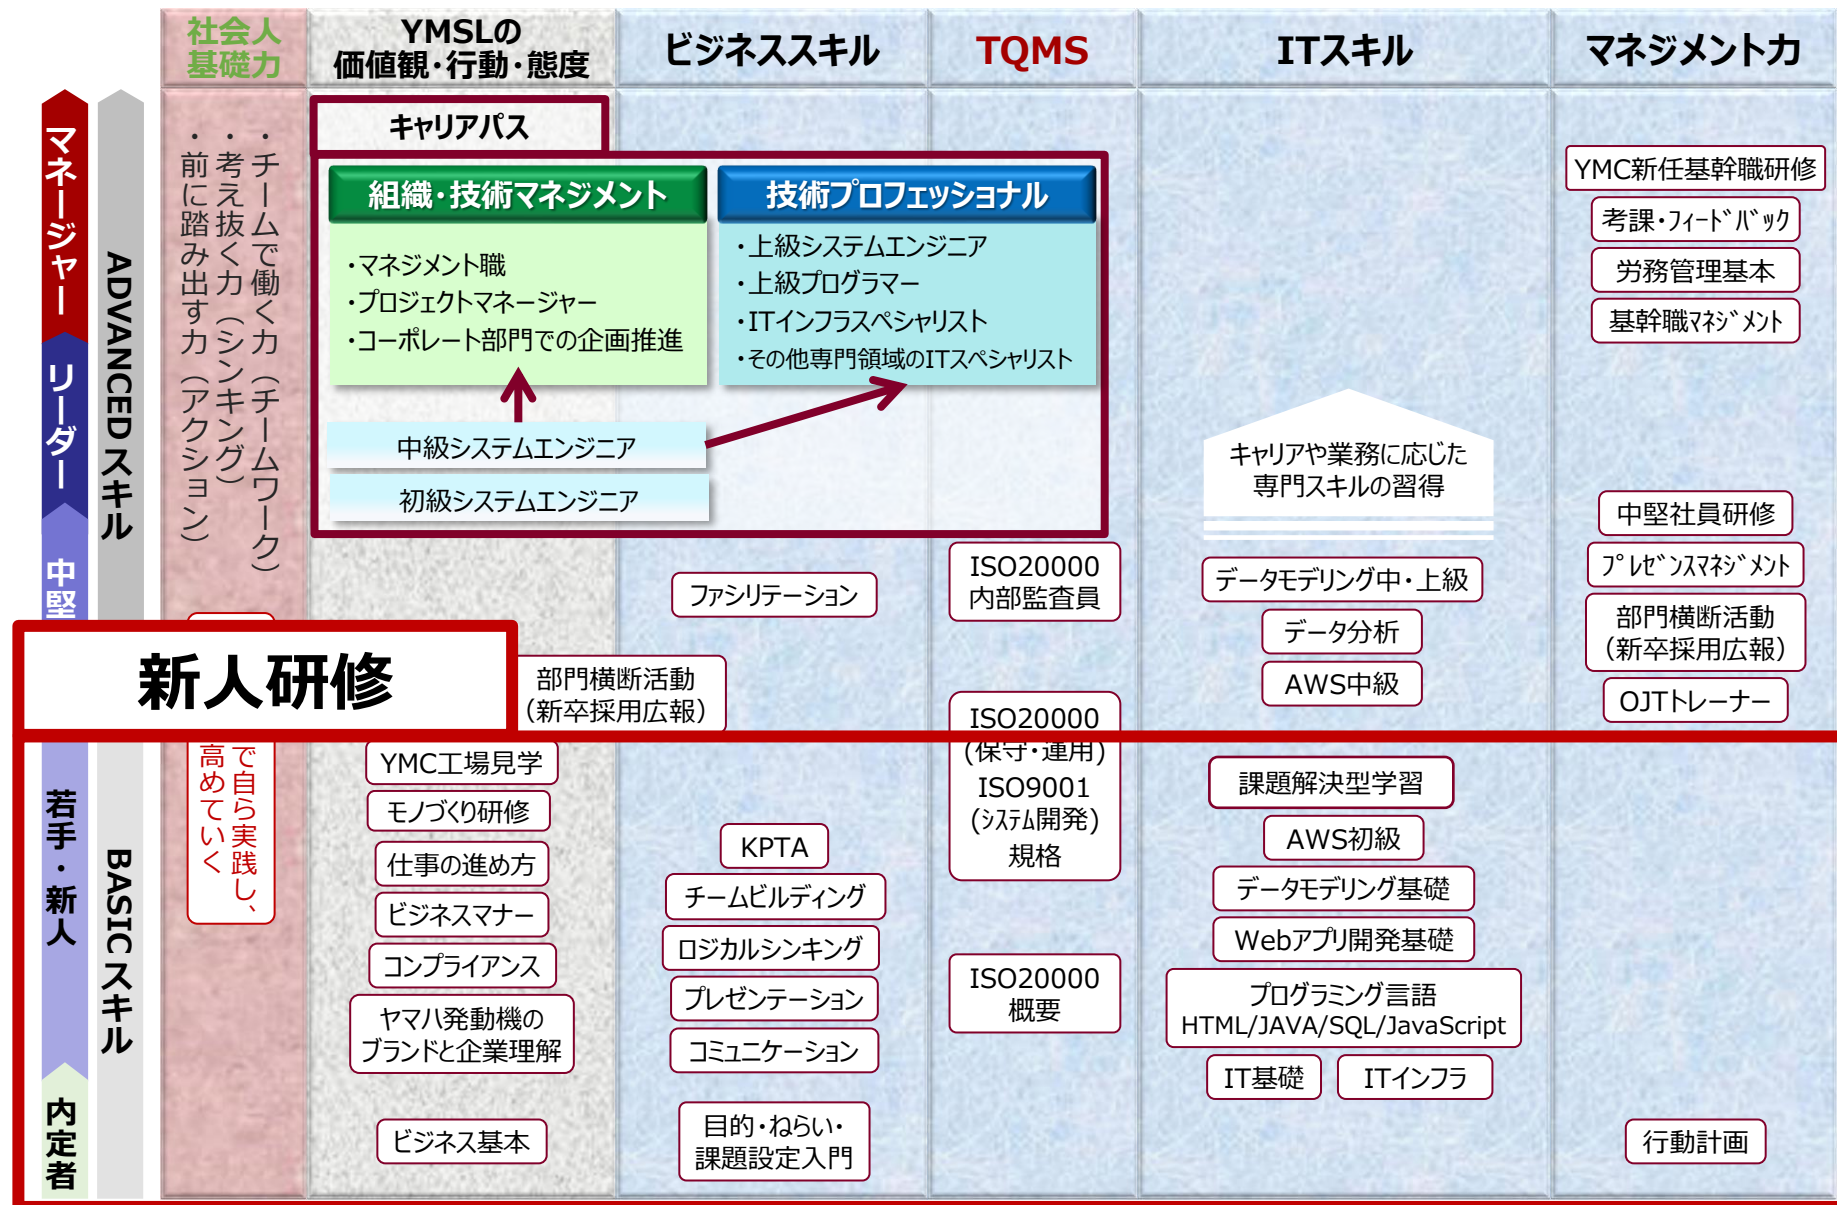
社会人基礎力

YMSLの価値観・行動・態度

ビジネススキル

TQMS

ITスキル

マネジメント力

マネージャー

リーダー

中堅

ADVANCEDスキル

若手・新人

内定者

BASICスキル

・チームで働く力（チームワーク）
・考え抜く力（シンキング）
・前に踏み出す力（アクション）

で自ら実践し、高めていく

キャリアパス

組織・技術マネジメント

・マネジメント職
・プロジェクトマネージャー
・コーポレート部門での企画推進

技術プロフェッショナル

・上級システムエンジニア
・上級プログラマー
・ITインフラスペシャリスト
・その他専門領域のITスペシャリスト

中級システムエンジニア

初級システムエンジニア

新人研修

部門横断活動（新卒採用広報）

YMC工場見学

モノづくり研修

仕事の進め方

ビジネスマナー

コンプライアンス

ヤマハ発動機のブランドと企業理解

ビジネス基本

ファシリテーション

KPTA

チームビルディング

ロジカルシンキング

プレゼンテーション

コミュニケーション

目的・ねらい・課題設定入門

ISO20000内部監査員

ISO20000（保守・運用）ISO9001（ｼｽﾃﾑ開発）規格

ISO20000概要

キャリアや業務に応じた専門スキルの習得

データモデリング中・上級

データ分析

AWS中級

課題解決型学習

AWS初級

データモデリング基礎

Webアプリ開発基礎

プログラミング言語 HTML/JAVA/SQL/JavaScript

IT基礎

ITインフラ

YMC新任基幹職研修

考課・ﾌｨｰﾄﾞﾊﾞｯｸ

労務管理基本

基幹職ﾏﾈｼﾞﾒﾝﾄ

中堅社員研修

ﾌﾟﾚｾﾞﾝｽﾏﾈｼﾞﾒﾝﾄ

部門横断活動（新卒採用広報）

OJTトレーナー

行動計画